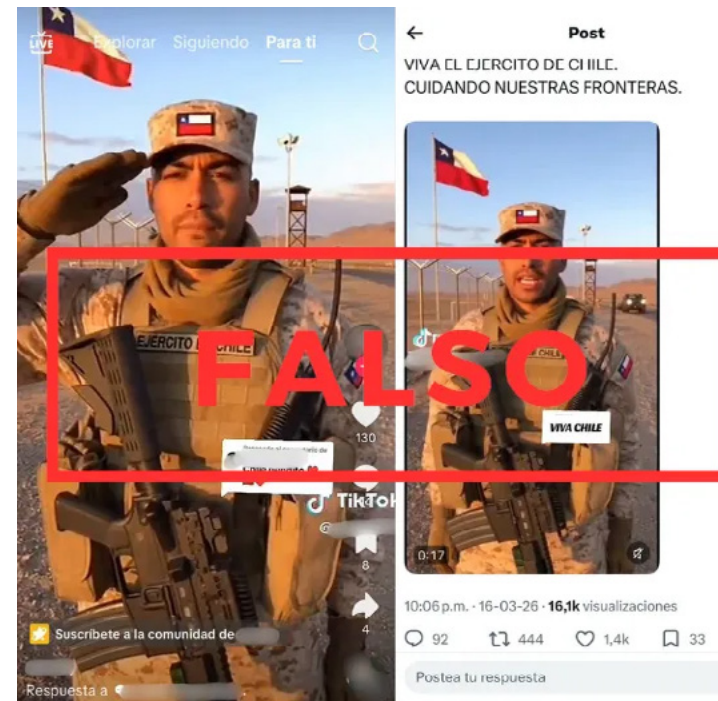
LIVE Explorar Siguiendo Para ti

EJERCITO DE CHILE

FALSO

130

8

4

TikTok

Suscríbete a la comunidad de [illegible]

Respuesta a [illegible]

Post

VIVA EL EJERCITO DE CHILE.
CUIDANDO NUESTRAS FRONTERAS.

VIVA CHILE

0:17

10:06 p.m. · 16-03-26 · 16,1k visualizaciones

92 444 1,4k 33

Postea tu respuesta